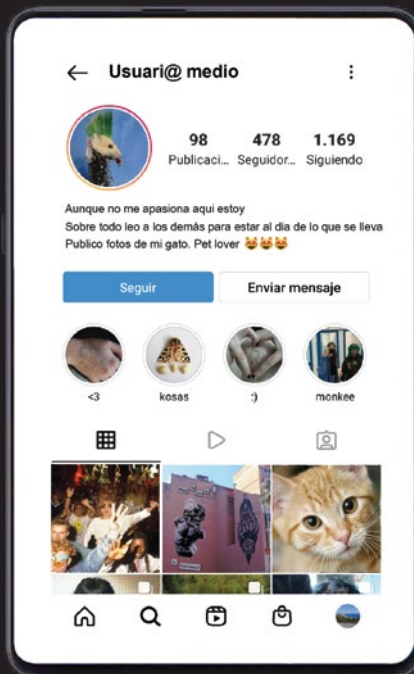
Usuari@ medio

98
Publicaci...

478
Seguidor...

1.169
Siguiendo

Aunque no me apasiona aqui estoy
Sobre todo leo a los demás para estar al dia de lo que se lleva
Publico fotos de mi gato. Pet lover 😻😻😻

Seguir

Enviar mensaje

<3

kosas

:)

monkee